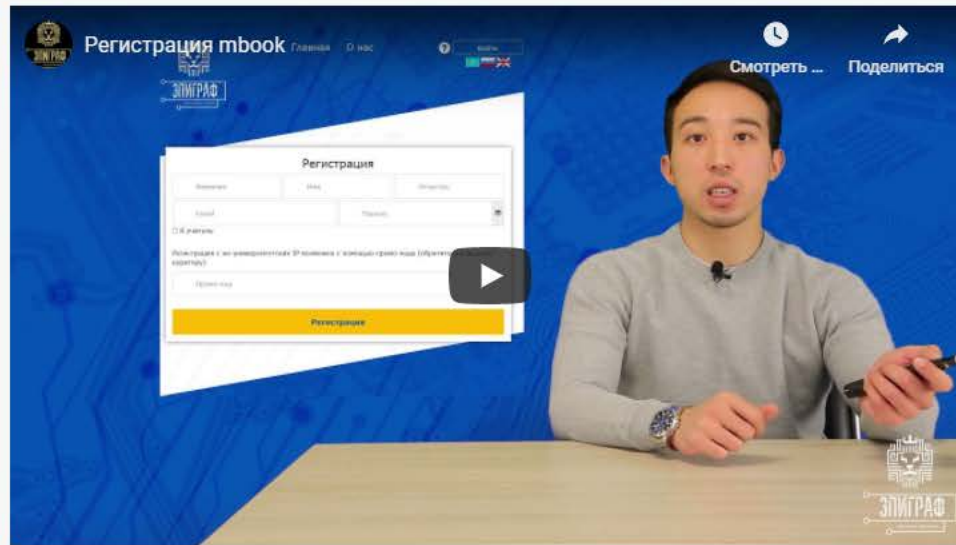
Регистрация mbook

Смотреть ...

Поделиться

ЭЛИГРАФ

Главная О нас

Войти

Регистрация

Фамилия Имя Отчество

Email Пароль

Я учитель

Регистрация с 3D-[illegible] с помощью промо-кода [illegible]

Промо-код

Регистрация

ЭЛИГРАФ